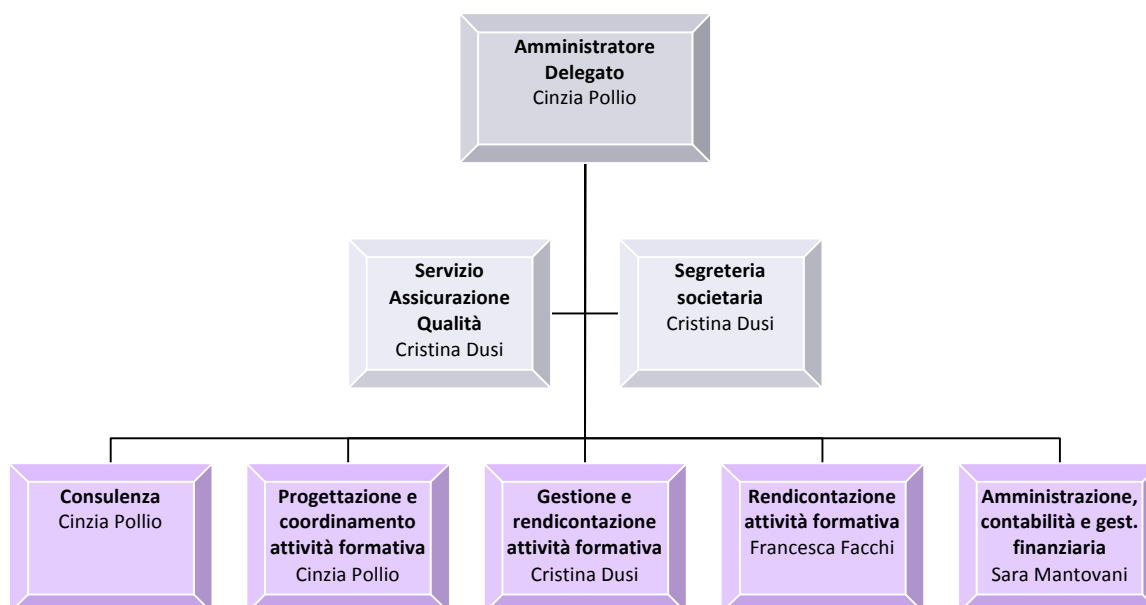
**Amministratore Delegato**
Cinzia Pollio

**Servizio Assicurazione Qualità**
Cristina Dusi

**Segreteria societaria**
Cristina Dusi

**Consulenza**
Cinzia Pollio

**Progettazione e coordinamento attività formativa**
Cinzia Pollio

**Gestione e rendicontazione attività formativa**
Cristina Dusi

**Rendicontazione attività formativa**
Francesca Facchi

**Amministrazione, contabilità e gest. finanziaria**
Sara Mantovani